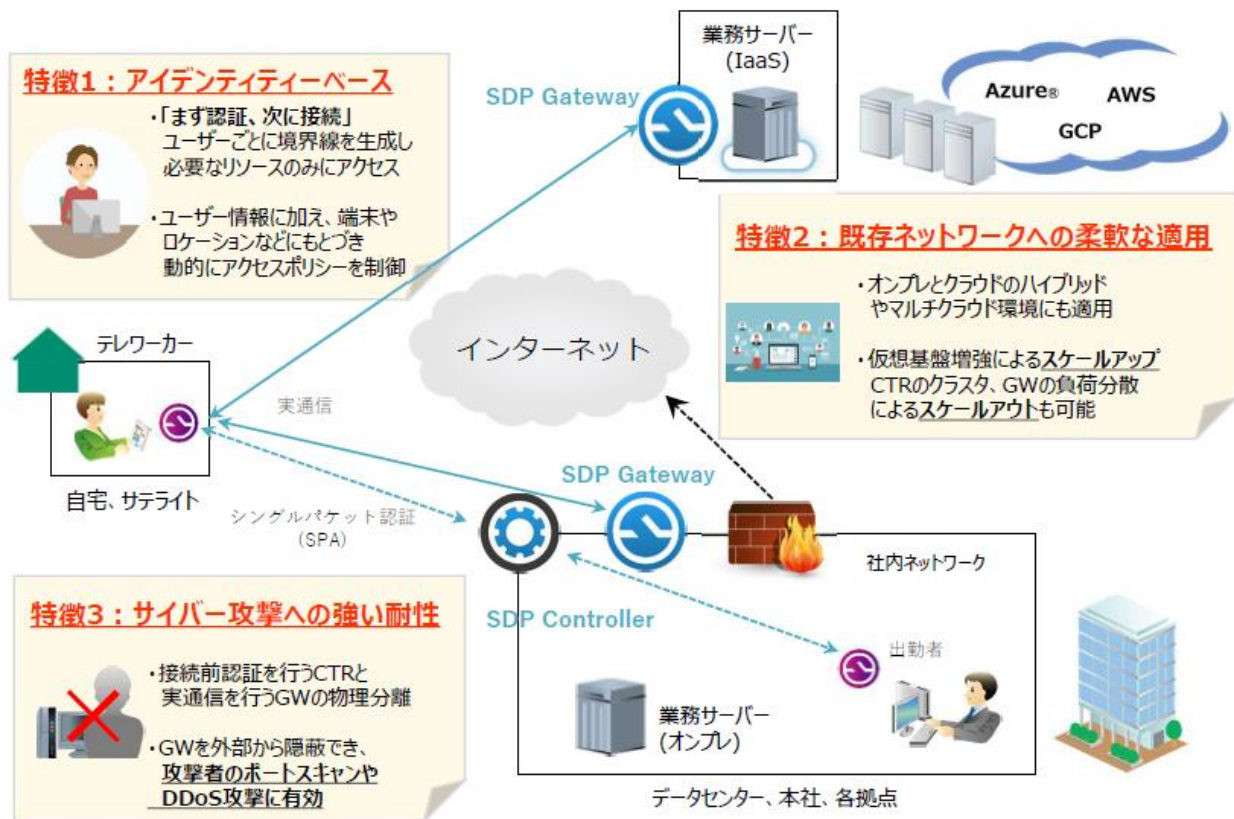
特徴1：アイデンティティーベース

・「まず認証、次に接続」
ユーザーごとに境界線を生成し
必要なリソースのみにアクセス

・ユーザー情報に加え、端末や
ロケーションなどにもとづき
動的にアクセスポリシーを制御

SDP Gateway

業務サーバー
(IaaS)

Azure®
AWS
GCP

特徴2：既存ネットワークへの柔軟な適用

・オンプレとクラウドのハイブリッド
やマルチクラウド環境にも適用

・仮想基盤増強によるスケールアップ
CTRのクラスタ、GWの負荷分散
によるスケールアウトも可能

インターネット

テレワーカー

実通信

自宅、サテライト

シングルパケット認証
(SPA)

SDP Gateway

社内ネットワーク

特徴3：サイバー攻撃への強い耐性

SDP Controller

出勤者

・接続前認証を行うCTRと
実通信を行うGWの物理分離

・GWを外部から隠蔽でき、
攻撃者のポートスキャンや
DDoS攻撃に有効

業務サーバー
(オンプレ)

データセンター、本社、各拠点